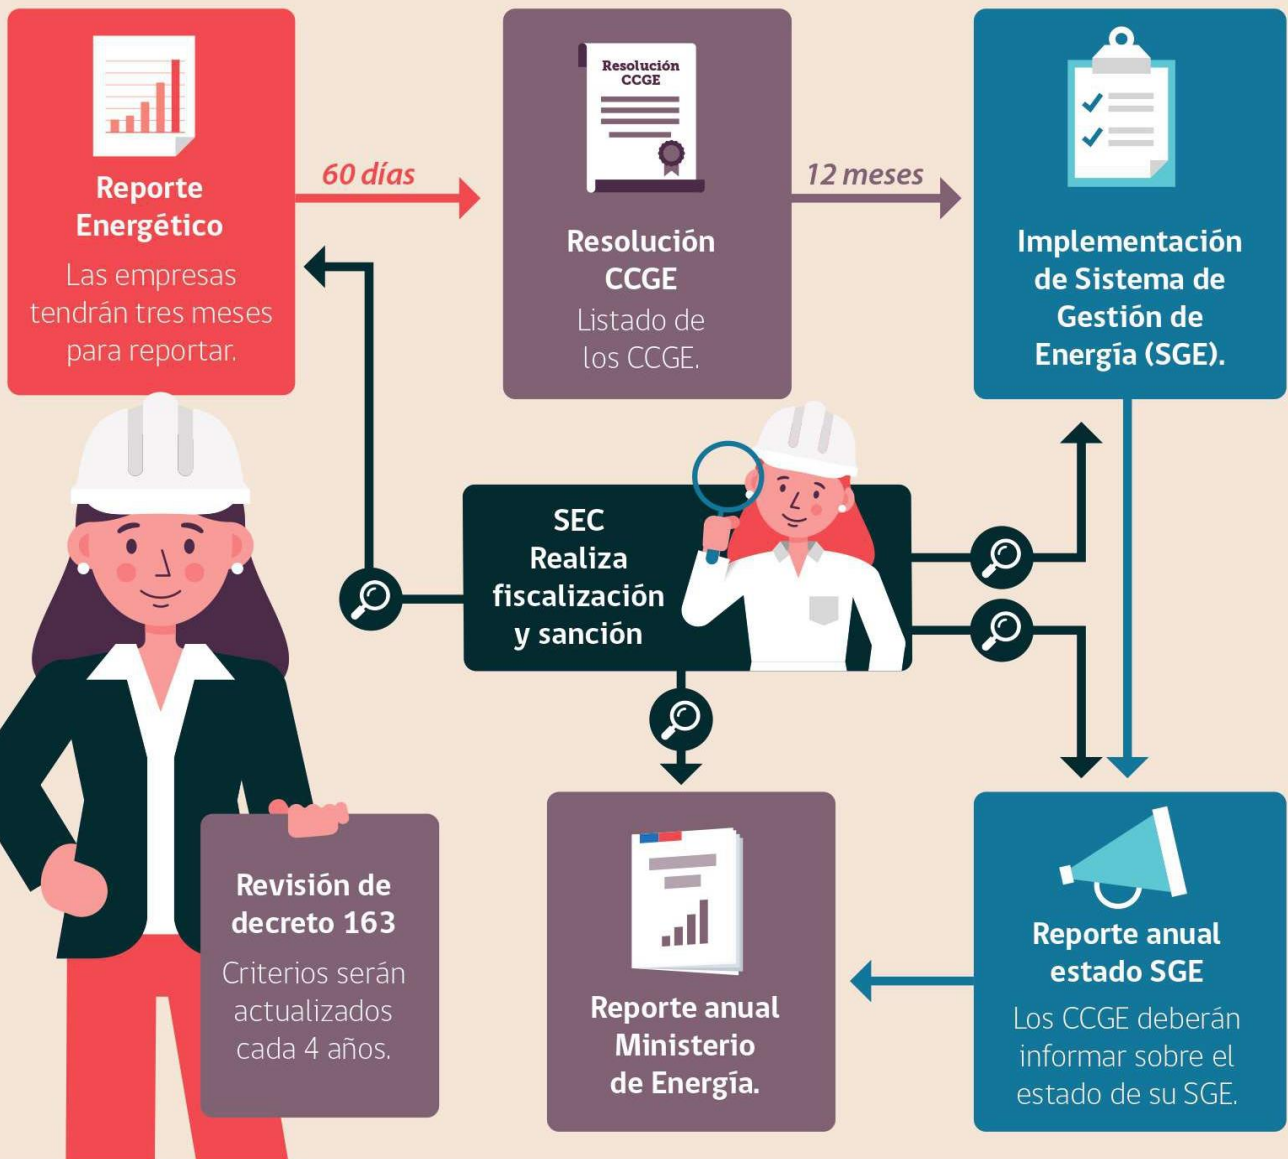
Reporte Energético

Las empresas tendrán tres meses para reportar.

60 días

Resolución CCGE

Resolución CCGE

Listado de los CCGE.

12 meses

Implementación de Sistema de Gestión de Energía (SGE).

SEC Realiza fiscalización y sanción

Revisión de decreto 163

Criterios serán actualizados cada 4 años.

Reporte anual Ministerio de Energía.

Reporte anual estado SGE

Los CCGE deberán informar sobre el estado de su SGE.